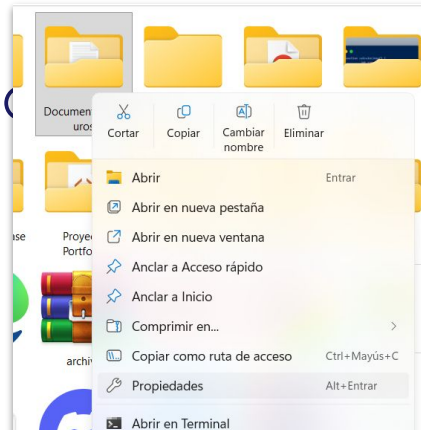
Documen uros

Cortar
Copiar
Cambiar nombre
Eliminar

Abrir Entrar
Abrir en nueva pestaña
Abrir en nueva ventana
Anclar a Acceso rápido
Anclar a Inicio
Comprimir en...
Copiar como ruta de acceso Ctrl+Mayús+C
Propiedades Alt+Entrar
Abrir en Terminal

ase
Proye Portfo
archi